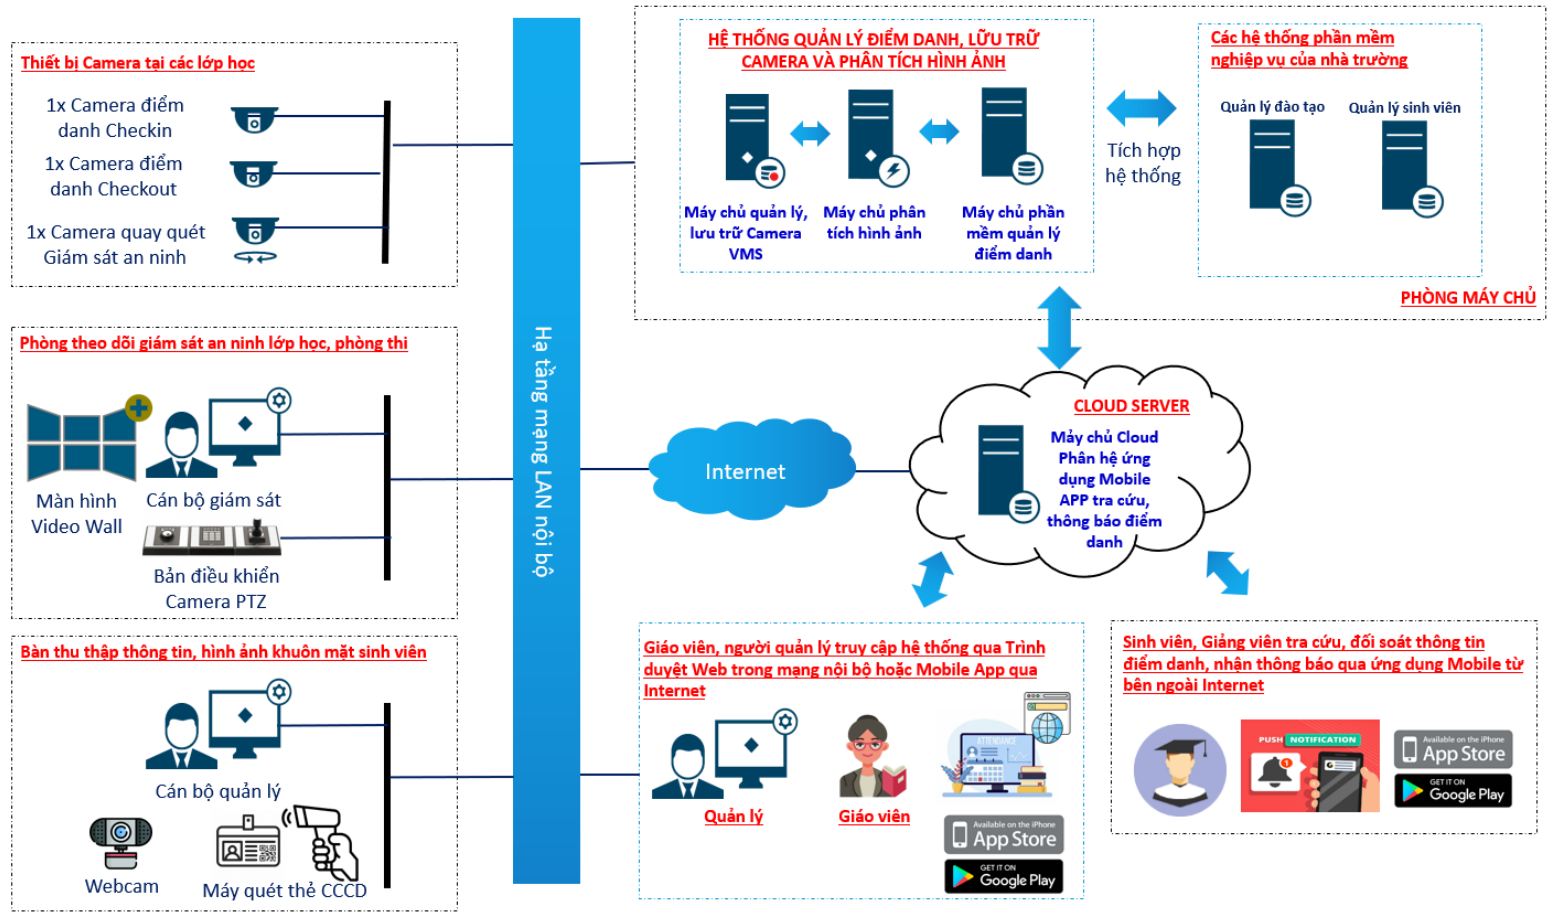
Thiết bị Camera tại các lớp học

1x Camera điểm danh Checkin

1x Camera điểm danh Checkout

1x Camera quay quét Giám sát an ninh

Phòng theo dõi giám sát an ninh lớp học, phòng thi

Màn hình Video Wall

Cán bộ giám sát

Bản điều khiển Camera PTZ

Bàn thu thập thông tin, hình ảnh khuôn mặt sinh viên

Cán bộ quản lý

Webcam

Máy quét thẻ CCCD

Hạ tầng mạng LAN nội bộ

HỆ THỐNG QUẢN LÝ ĐIỂM DANH, LƯU TRỮ CAMERA VÀ PHÂN TÍCH HÌNH ẢNH

Máy chủ quản lý, lưu trữ Camera VMS

Máy chủ phân tích hình ảnh

Máy chủ phần mềm quản lý điểm danh

Tích hợp hệ thống

Các hệ thống phần mềm nghiệp vụ của nhà trường

Quản lý đào tạo

Quản lý sinh viên

PHÒNG MÁY CHỦ

Internet

CLOUD SERVER

Máy chủ Cloud Phân hệ ứng dụng Mobile APP tra cứu, thông báo điểm danh

Giáo viên, người quản lý truy cập hệ thống qua Trình duyệt Web trong mạng nội bộ hoặc Mobile App qua Internet

Quản lý

Giáo viên

ATTENDANCE

Available on the iPhone App Store

GET IT ON Google Play

Sinh viên, Giảng viên tra cứu, đối soát thông tin điểm danh, nhận thông báo qua ứng dụng Mobile từ bên ngoài Internet

PUSH NOTIFICATION

Available on the iPhone App Store

GET IT ON Google Play